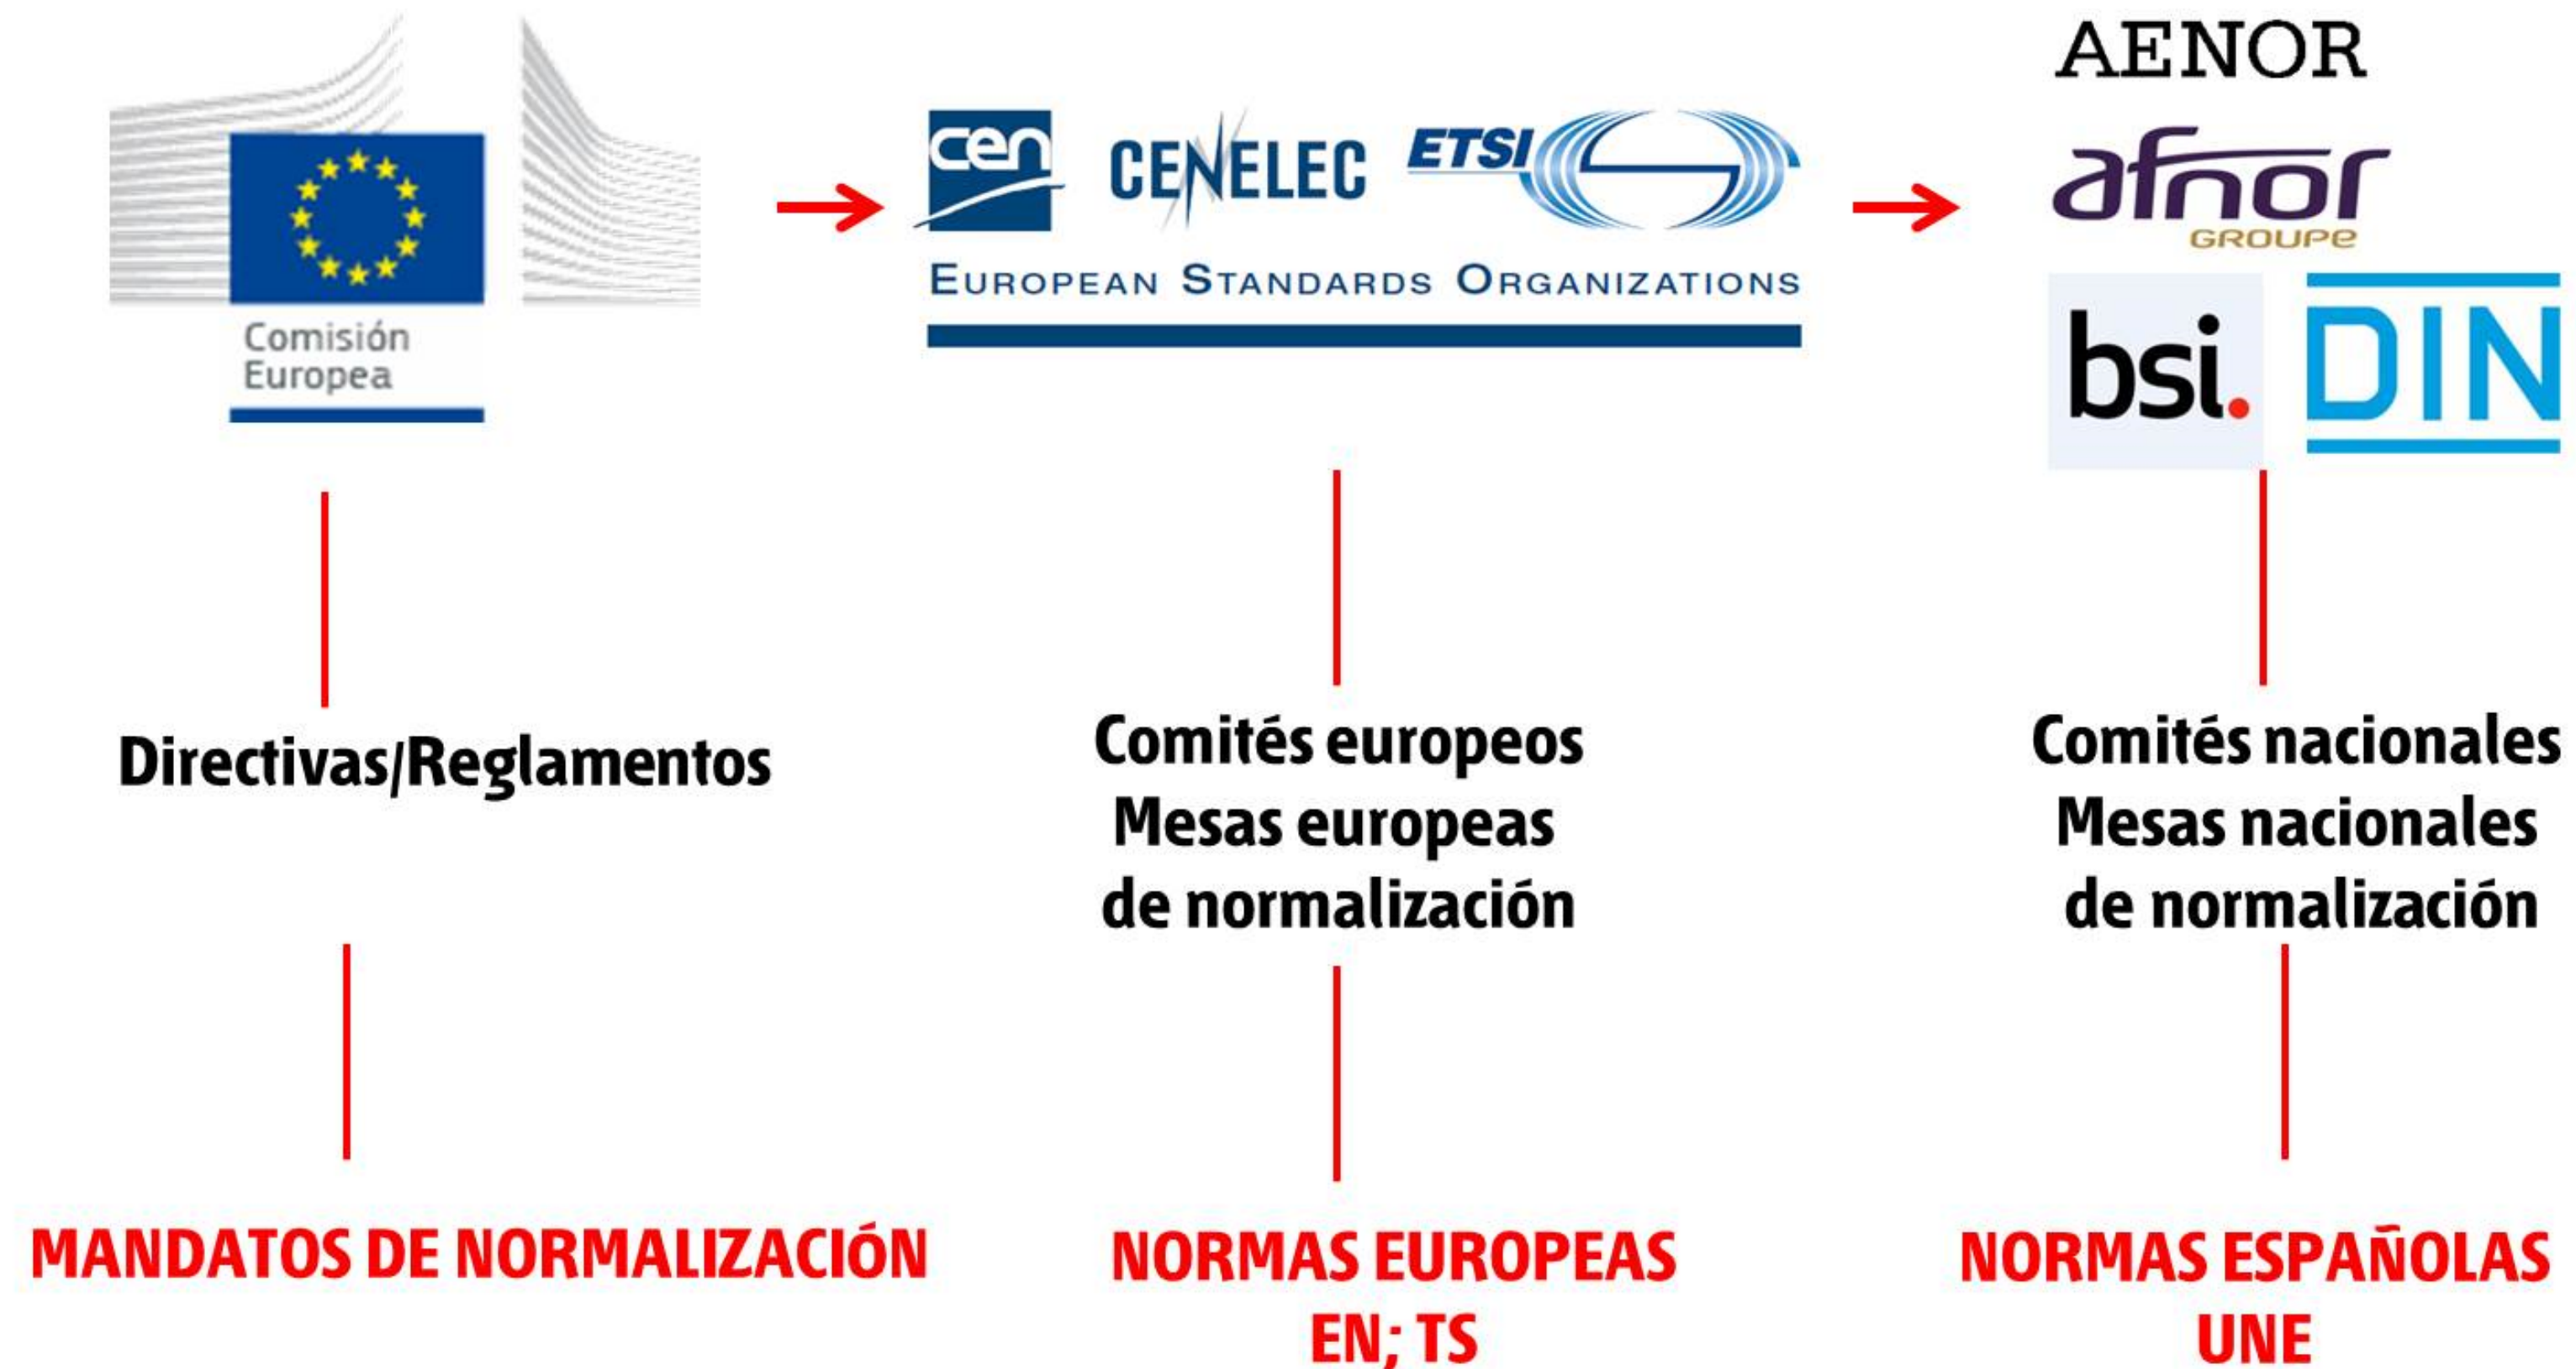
Comisión Europea

cen CENELEC ETSI

European Standards Organizations

AENOR

afnor GROUPE

bsi. DIN

Directivas/Reglamentos

Comités europeos Mesas europeas de normalización

Comités nacionales Mesas nacionales de normalización

MANDATOS DE NORMALIZACIÓN

NORMAS EUROPEAS EN; TS

NORMAS ESPAÑOLAS UNE